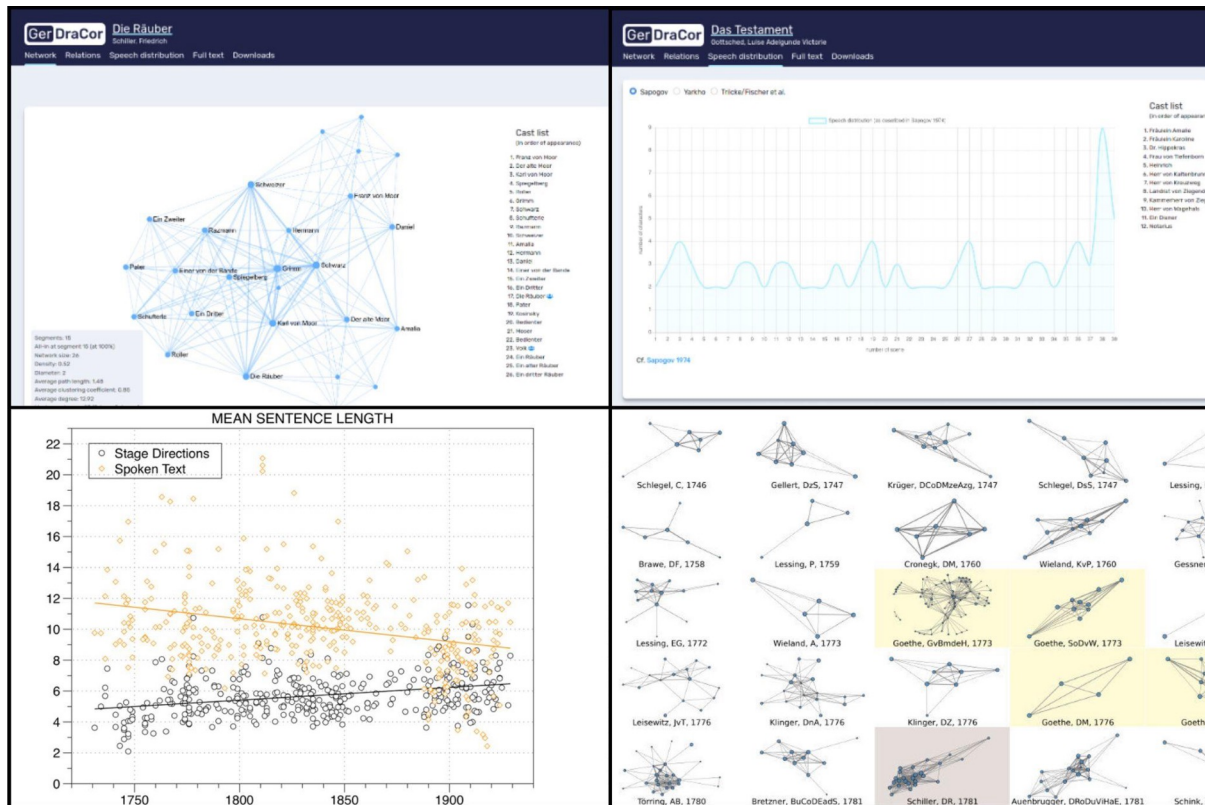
GerDraCor Die Räuber
Schiller, Friedrich
Network Relations Speech distribution Full text Downloads

Franz von Moor
Schweizer
Ein Zweiter
Razmann
Hermann
Daniel
Pater
Amer von der Bande
Grimm
Schwarz
Spiegelberg
Schufterle
Ein Dritter
Karl von Moor
Der alte Moor
Amalia
Roller
Die Räuber

Segments: 15
All-in at segment: 15 (at 100%)
Network size: 26
Density: 0.52
Diameter: 2
Average path length: 1.48
Average clustering coefficient: 0.90
Average degree: 12.92

Cast list
(in order of appearance)
1. Franz von Moor
2. Der alte Moor
3. Karl von Moor
4. Spiegelberg
5. Roller
6. Grimm
7. Schwarz
8. Schufterle
9. Razmann
10. Schweizer
11. Amalia
12. Hermann
13. Daniel
14. Einer von der Bande
15. Ein Zweiter
16. Ein Dritter
17. Die Räuber
18. Pater
19. Kosinsky
20. Bedienter
21. Moser
22. Bedienter
23. Volk
24. Ein Räuber
25. Ein alter Räuber
26. Ein dritter Räuber

GerDraCor Das Testament
Gottsched, Luise Adelgunde Victorie
Network Relations Speech distribution Full text Downloads

Sapogov Yarkho Trilcke/Fischer et al.

Speech distribution (as visualised in Sapogov 1974)
number of characters
number of scene
Cf. Sapogov 1974

Cast list
(in order of appearance)
1. Fräulein Amalie
2. Fräulein Karoline
3. Dr. Hippokras
4. Frau von Tiefenborn
5. Helrelon
6. Herr von Kaltenbrunn
7. Herr von Kreuzweg
8. Landrat von Ziegend
9. Kammerrat von Zie
10. Herr von Magehals
11. Ein Diener
12. Notarius

MEAN SENTENCE LENGTH
Stage Directions
Spoken Text
22
20
18
16
14
12
10
8
6
4
2
0
1750 1800 1850 1900

Schlegel, C, 1746
Gellert, DzS, 1747
Krüger, DCoDMzeAzg, 1747
Schlegel, DsS, 1747
Lessing,
Brawe, DF, 1758
Lessing, P, 1759
Cronegk, DM, 1760
Wieland, KvP, 1760
Gessne
Lessing, EG, 1772
Wieland, A, 1773
Goethe, GvBmdeH, 1773
Goethe, SoDvW, 1773
Leisewi
Leisewitz, JvT, 1776
Klinger, DnA, 1776
Klinger, DZ, 1776
Goethe, DM, 1776
Goeth
Törring, AB, 1780
Bretzner, BuCoDEadS, 1781
Schiller, DR, 1781
Auenbrugger, DRoDuViHaE, 1781
Schink,